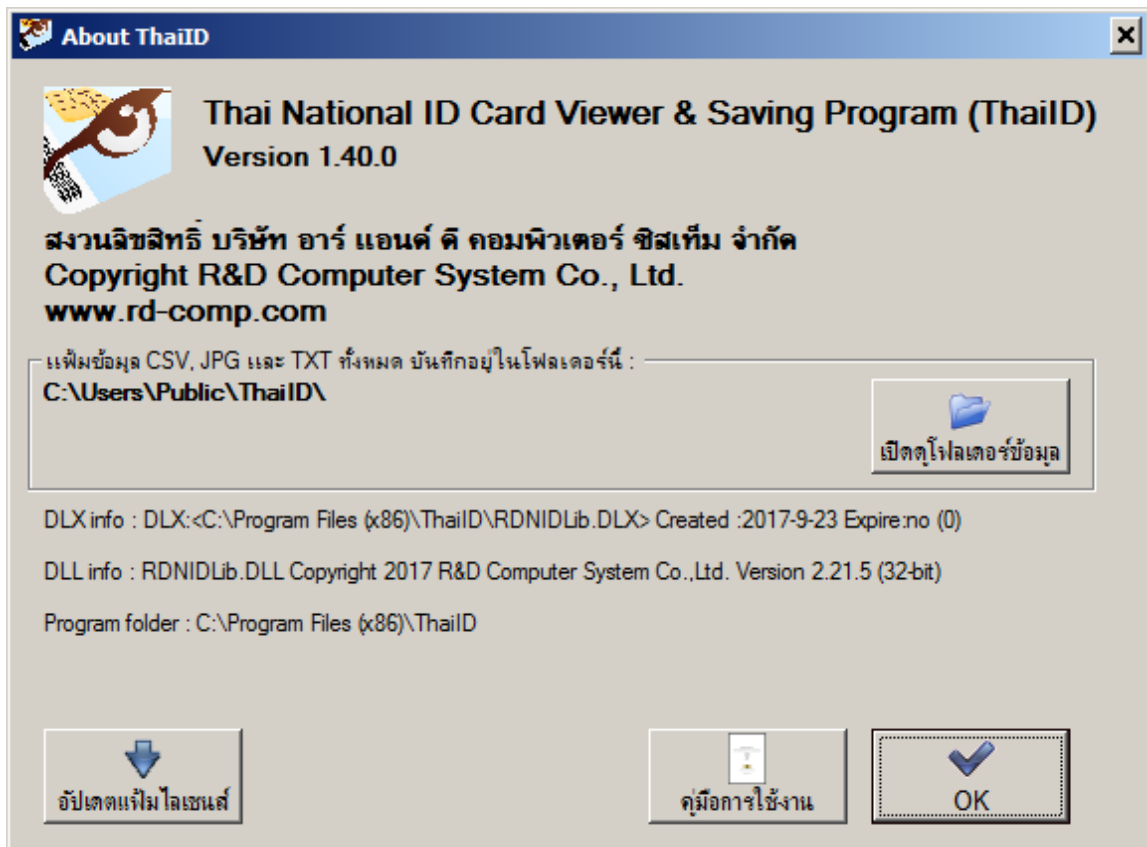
About ThaiID

Thai National ID Card Viewer & Saving Program (ThaiID)
Version 1.40.0

สงวนลิขสิทธิ์ บริษัท อาร์ แอนด์ ดี คอมพิวเตอร์ ซิสเท็ม จำกัด
Copyright R&D Computer System Co., Ltd.
www.rd-comp.com

แฟ้มข้อมูล CSV, JPG และ TXT ทั้งหมด บันทึกอยู่ในโฟลเดอร์นี้ :
C:\Users\Public\ThaiID\

เปิดดูโฟลเดอร์ข้อมูล

DLX info : DLX:<C:\Program Files (x86)\ThaiID\RDNIDLib.DLX> Created :2017-9-23 Expire:no (0)

DLL info : RDNIDLib.DLL Copyright 2017 R&D Computer System Co.,Ltd. Version 2.21.5 (32-bit)

Program folder : C:\Program Files (x86)\ThaiID

อัปเดตแฟ้มไลเซนส์

คู่มือการใช้งาน

OK